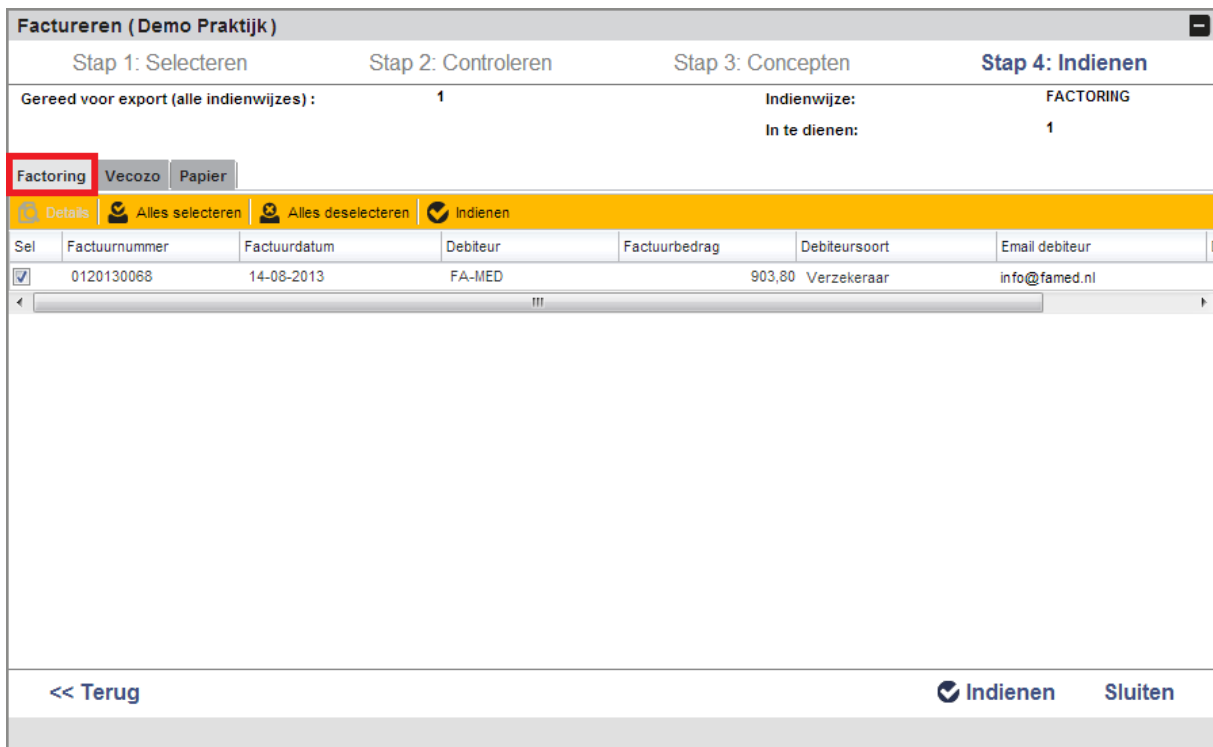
Factureren (Demo Praktijk)

Stap 1: Selecteren Stap 2: Controleren Stap 3: Concepten Stap 4: Indienen

Gereed voor export (alle indienwijzes) : 1

Indienwijze: FACTORING

In te dienen: 1

Factoring Vecozo Papier

Details Alles selecteren Alles deselecteren Indienen

| Sel | Factuurnummer | Factuurdatum | Debiteur | Factuurbedrag | Debiteursoort | Email debiteur |
|---|---|---|---|---|---|---|
| ☑ | 0120130068 | 14-08-2013 | FA-MED | 903,80 | Verzekeraar | info@famed.nl |

<< Terug

Indienen Sluiten